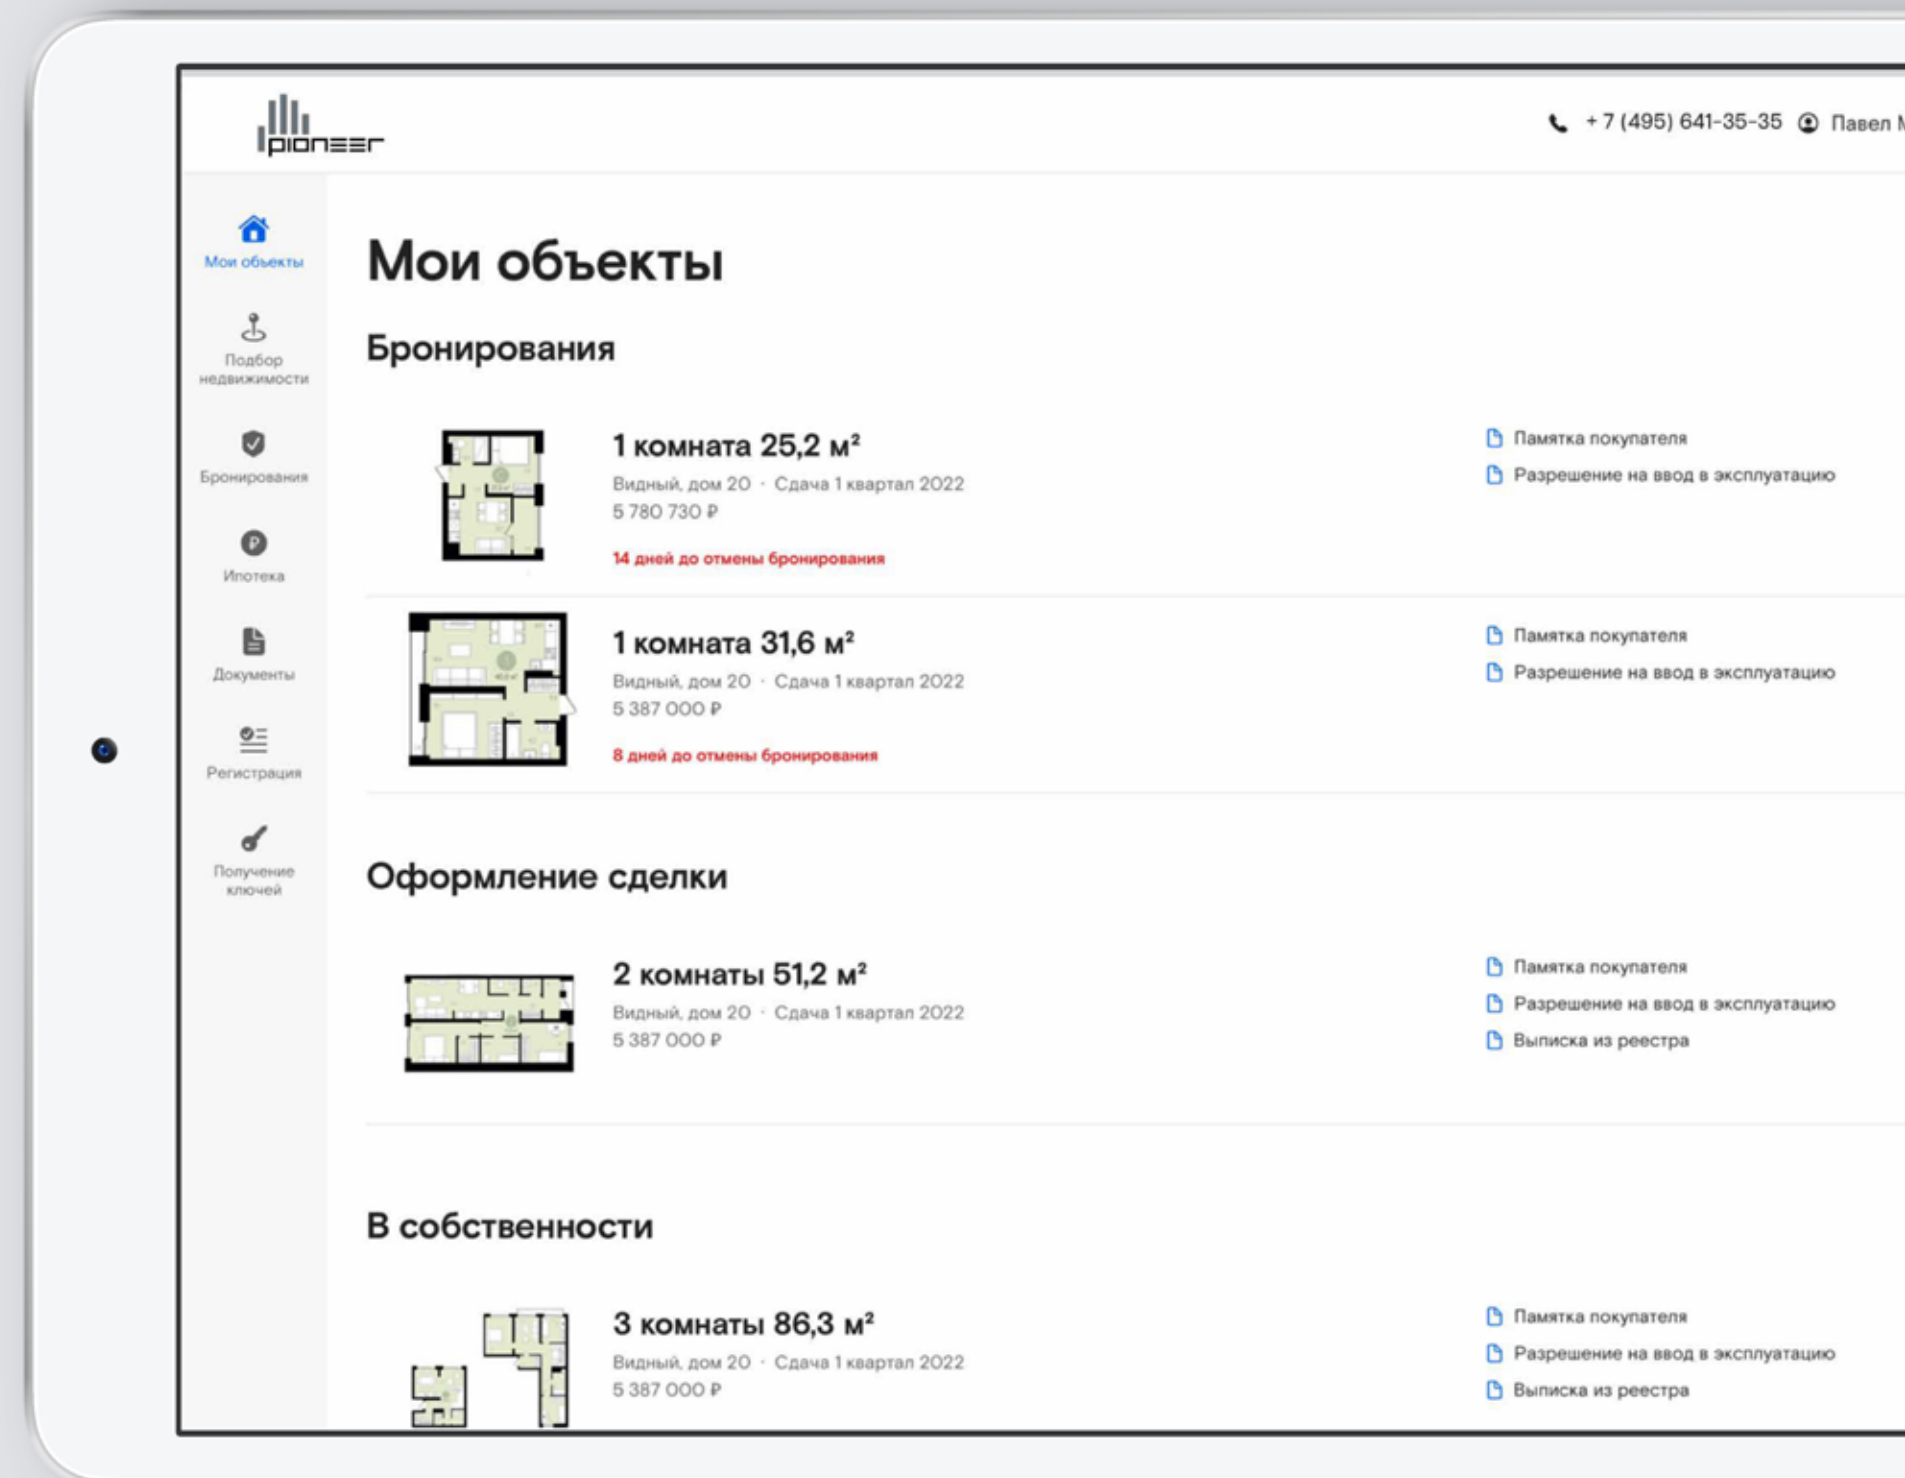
pioneer

+7 (495) 641-35-35 Павел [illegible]

Мои объекты

Подбор недвижимости

Бронирования

Ипотека

Документы

Регистрация

Получение ключей

Мои объекты

Бронирования

1 комната 25,2 м²

Видный, дом 20 · Сдача 1 квартал 2022

5 780 730 ₽

14 дней до отмены бронирования

Памятка покупателя

Разрешение на ввод в эксплуатацию

1 комната 31,6 м²

Видный, дом 20 · Сдача 1 квартал 2022

5 387 000 ₽

8 дней до отмены бронирования

Памятка покупателя

Разрешение на ввод в эксплуатацию

Оформление сделки

2 комнаты 51,2 м²

Видный, дом 20 · Сдача 1 квартал 2022

5 387 000 ₽

Памятка покупателя

Разрешение на ввод в эксплуатацию

Выписка из реестра

В собственности

3 комнаты 86,3 м²

Видный, дом 20 · Сдача 1 квартал 2022

5 387 000 ₽

Памятка покупателя

Разрешение на ввод в эксплуатацию

Выписка из реестра